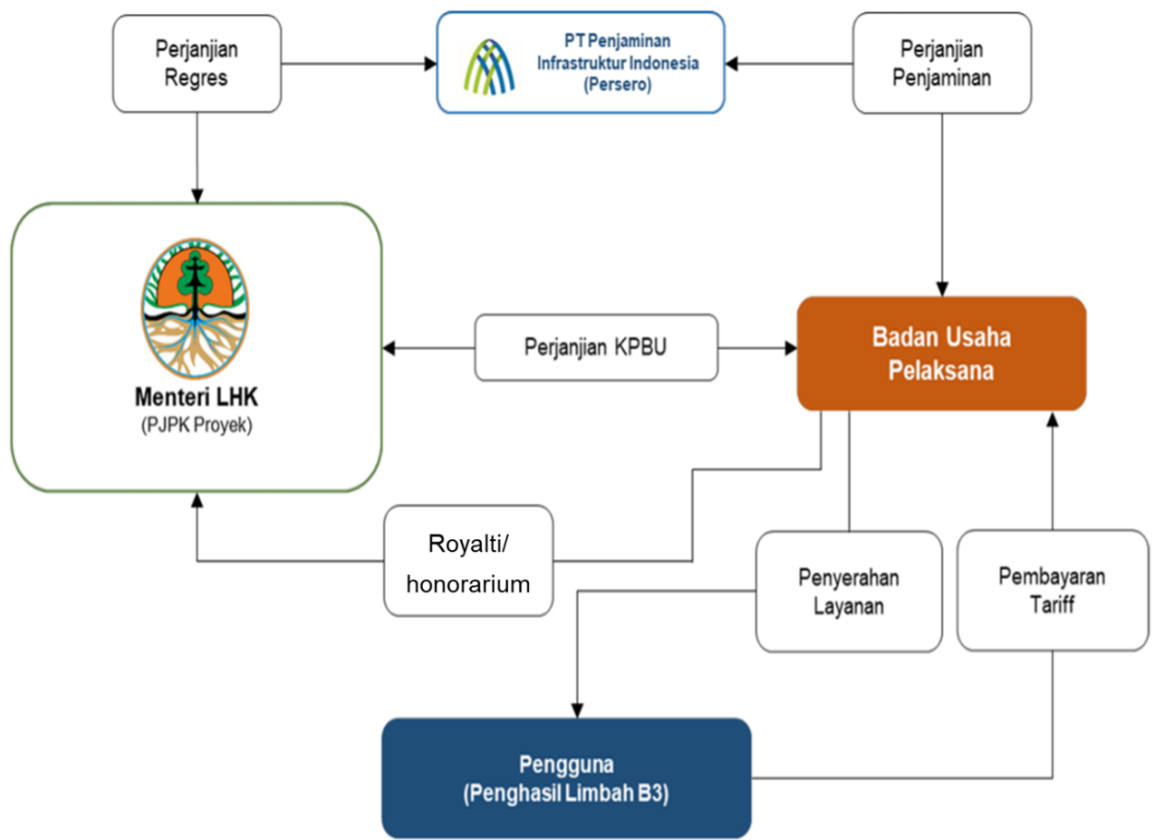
Perjanjian Regres

PT Penjaminan Infrastruktur Indonesia (Persero)

Perjanjian Penjaminan

Menteri LHK
(PJPK Proyek)

Perjanjian KPBU

Badan Usaha Pelaksana

Royalti/ honorarium

Penyerahan Layanan

Pembayaran Tariff

Pengguna
(Penghasil Limbah B3)